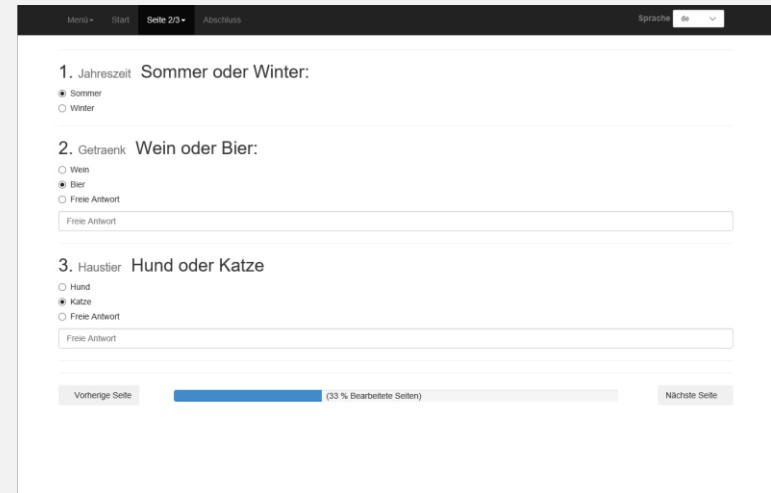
Menü▾ Start Seite 2/3▾ Abschluss Sprache de

1. Jahreszeit Sommer oder Winter:

Sommer
Winter

2. Getraenk Wein oder Bier:

Wein
Bier
Freie Antwort
Freie Antwort

3. Haustier Hund oder Katze

Hund
Katze
Freie Antwort
Freie Antwort

Vorherige Seite (33 % Bearbeitete Seiten) Nächste Seite